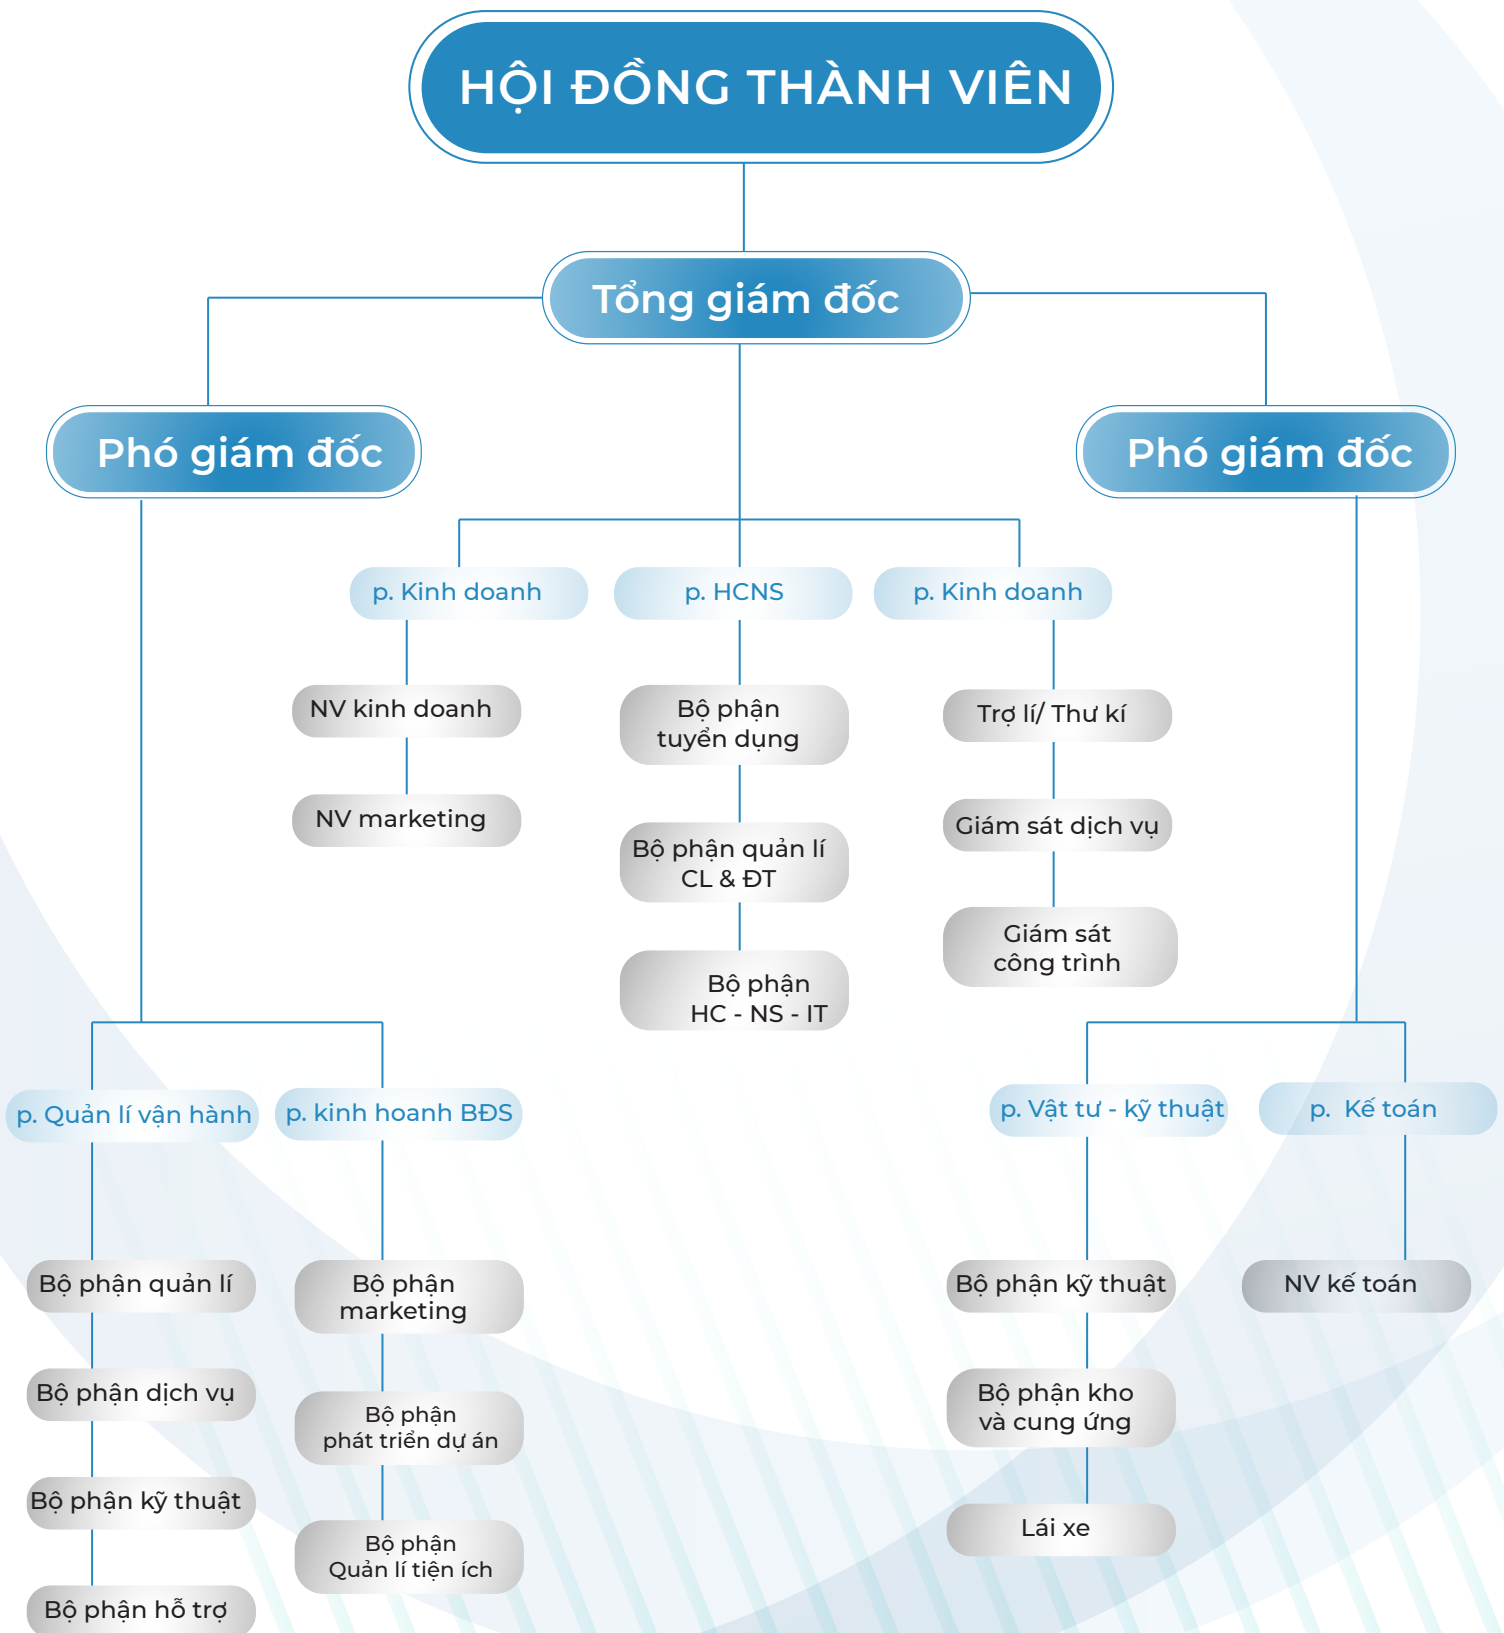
HỘI ĐỒNG THÀNH VIÊN

Tổng giám đốc

Phó giám đốc

Phó giám đốc

p. Kinh doanh

p. HCNS

p. Kinh doanh

NV kinh doanh

NV marketing

Bộ phận tuyển dụng

Bộ phận quản lí CL & ĐT

Bộ phận HC - NS - IT

Trợ lí/ Thư kí

Giám sát dịch vụ

Giám sát công trình

p. Quản lí vận hành

p. kinh hoanh BĐS

p. Vật tư - kỹ thuật

p. Kế toán

Bộ phận quản lí

Bộ phận dịch vụ

Bộ phận kỹ thuật

Bộ phận hỗ trợ

Bộ phận marketing

Bộ phận phát triển dự án

Bộ phận Quản lí tiện ích

Bộ phận kỹ thuật

Bộ phận kho và cung ứng

Lái xe

NV kế toán